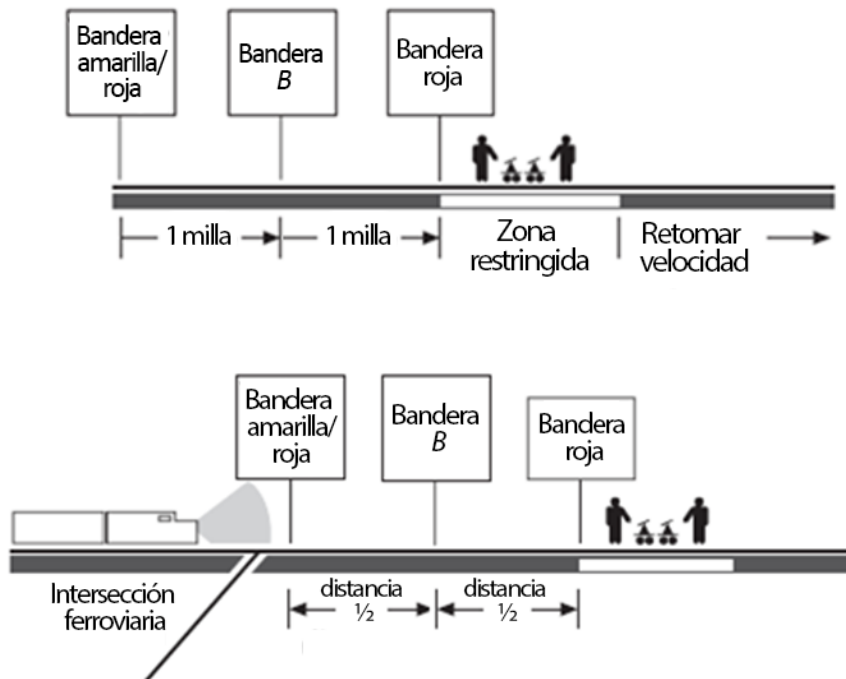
Bandera amarilla/ roja

Bandera *B*

Bandera roja

1 milla

1 milla

Zona restringida

Retomar velocidad

Bandera amarilla/ roja

Bandera *B*

Bandera roja

Intersección ferroviaria

distancia ½

distancia ½